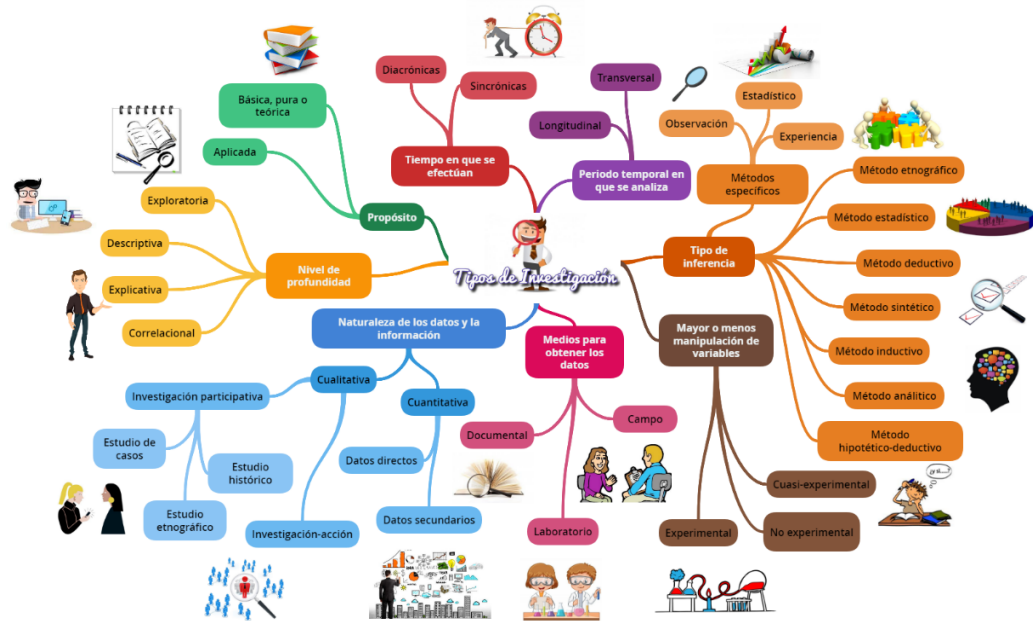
Tipos de Investigación

Propósito
Básica, pura o teórica
Aplicada

Tiempo en que se efectúan
Diacrónicas
Sincrónicas

Periodo temporal en que se analiza
Transversal
Longitudinal

Métodos específicos
Estadístico
Observación
Experiencia

Tipo de inferencia
Método etnográfico
Método estadístico
Método deductivo
Método sintético
Método inductivo
Método analítico
Método hipotético-deductivo

Mayor o menos manipulación de variables
Cuasi-experimental
No experimental
Experimental

Medios para obtener los datos
Campo
Documental
Laboratorio

Naturaleza de los datos y la información
Cualitativa
Investigación participativa
Estudio de casos
Estudio histórico
Estudio etnográfico
Investigación-acción
Cuantitativa
Datos directos
Datos secundarios

Nivel de profundidad
Exploratoria
Descriptiva
Explicativa
Correlacional